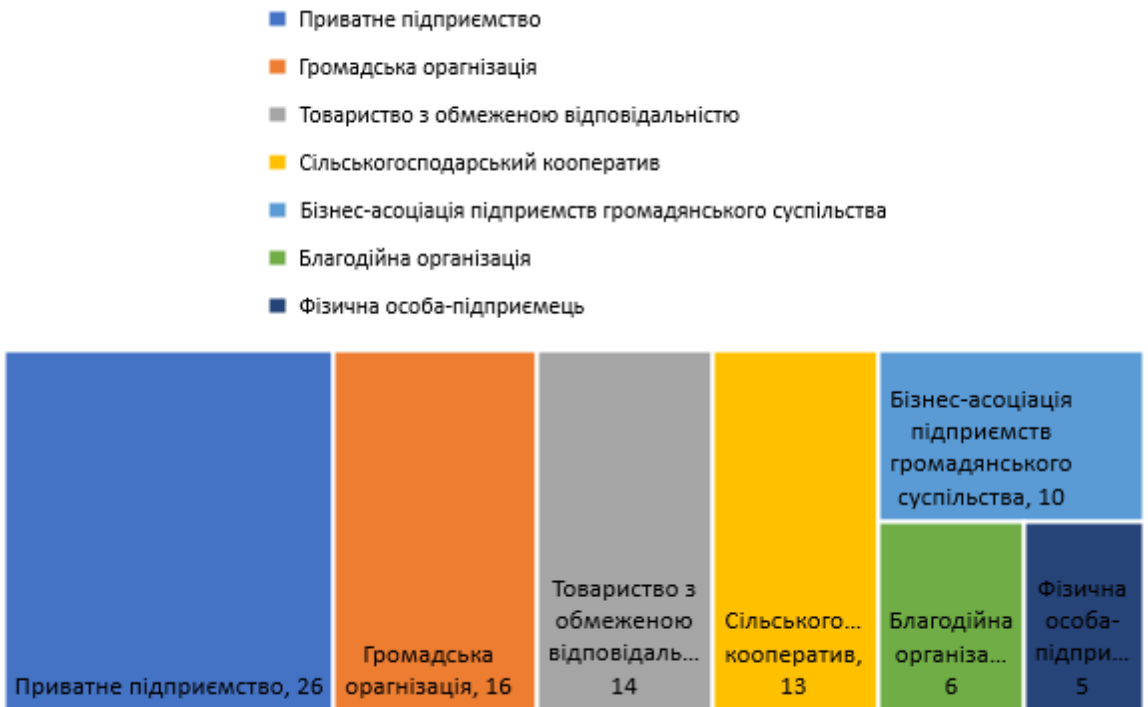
Приватне підприємство
Громадська оргагнізація
Товариство з обмеженою відповідальністю
Сільськогосподарський кооператив
Бізнес-асоціація підприємств громадянського суспільства
Благодійна організація
Фізична особа-підприємець

Приватне підприємство, 26
Громадська оргагнізація, 16
Товариство з обмеженою відповідаль... 14
Сільського... кооператив, 13
Бізнес-асоціація підприємств громадянського суспільства, 10
Благодійна організа... 6
Фізична особа-підпри... 5